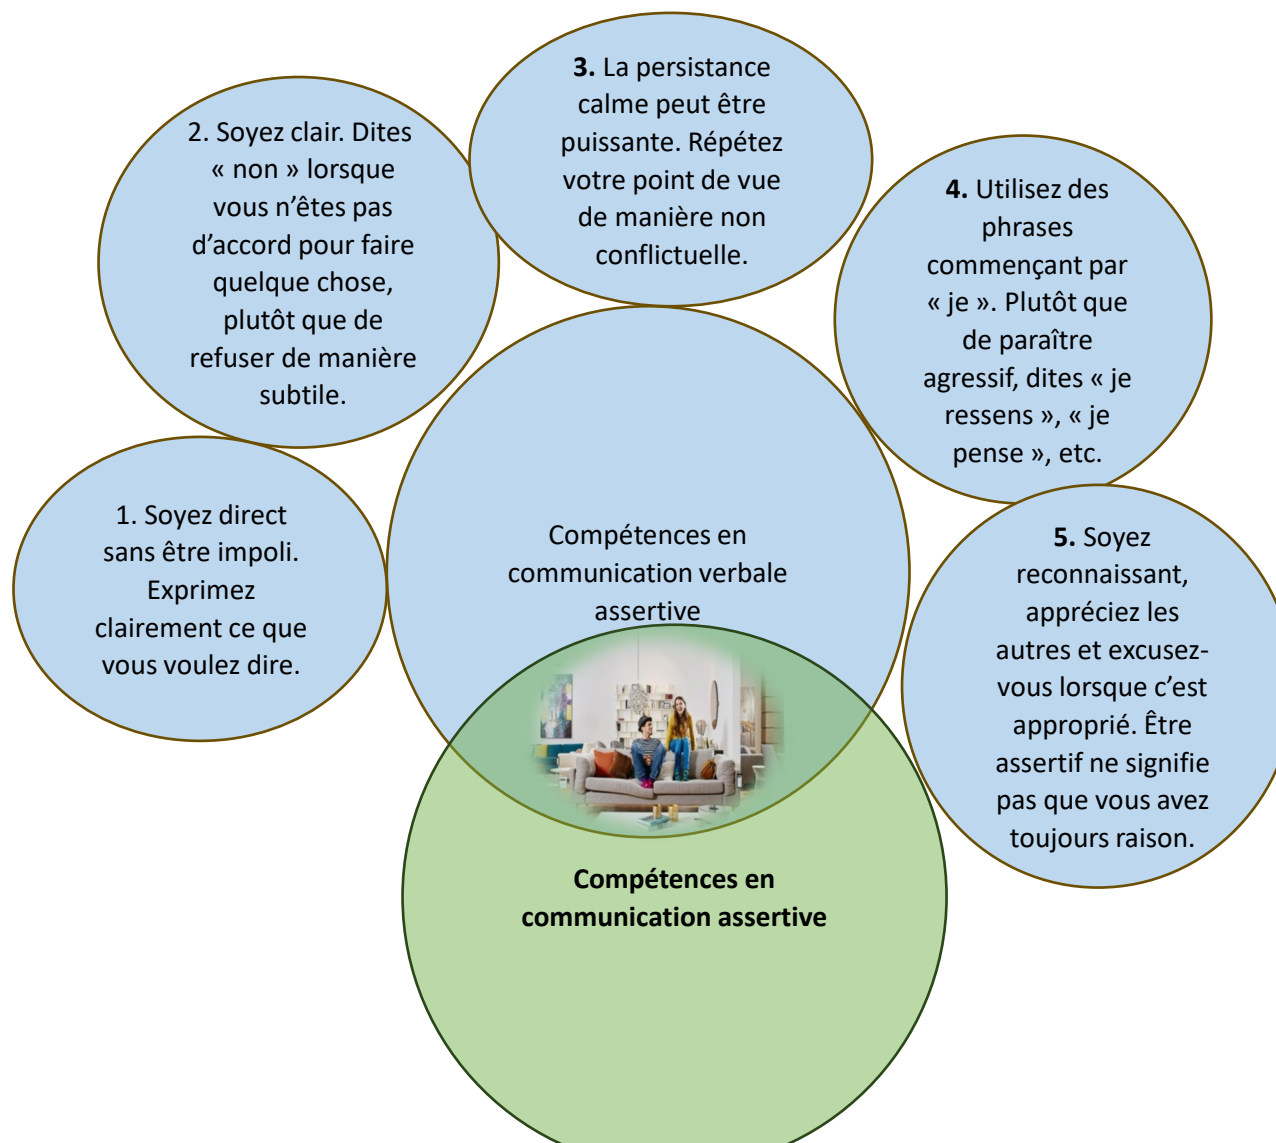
Compétences en communication verbale assertive

1. Soyez direct sans être impoli. Exprimez clairement ce que vous voulez dire.

2. Soyez clair. Dites « non » lorsque vous n’êtes pas d’accord pour faire quelque chose, plutôt que de refuser de manière subtile.

**3.** La persistance calme peut être puissante. Répétez votre point de vue de manière non conflictuelle.

**4.** Utilisez des phrases commençant par « je ». Plutôt que de paraître agressif, dites « je ressens », « je pense », etc.

**5.** Soyez reconnaissant, appréciez les autres et excusez-vous lorsque c’est approprié. Être assertif ne signifie pas que vous avez toujours raison.

**Compétences en communication assertive**